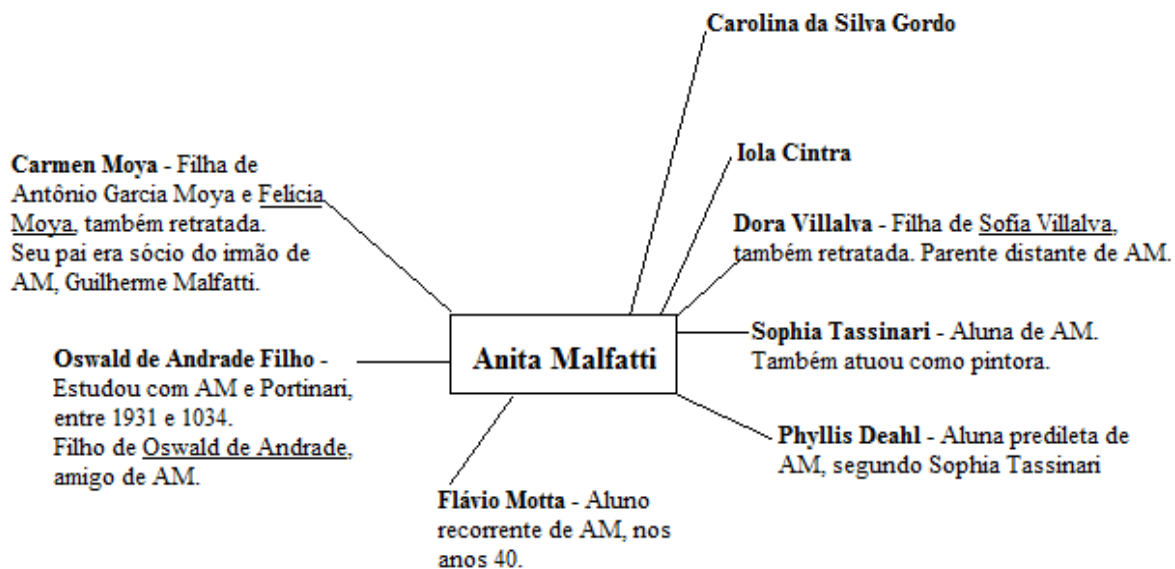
Carolina da Silva Gordo

Iola Cintra

Carmen Moya - Filha de Antônio Garcia Moya e Felícia Moya, também retratada. Seu pai era sócio do irmão de AM, Guilherme Malfatti.

Dora Villalva - Filha de Sofia Villalva, também retratada. Parente distante de AM.

Anita Malfatti

Oswald de Andrade Filho - Estudou com AM e Portinari, entre 1931 e 1034. Filho de Oswald de Andrade, amigo de AM.

Sophia Tassinari - Aluna de AM. Também atuou como pintora.

Phyllis Deahl - Aluna predileta de AM, segundo Sophia Tassinari

Flávio Motta - Aluno recorrente de AM, nos anos 40.